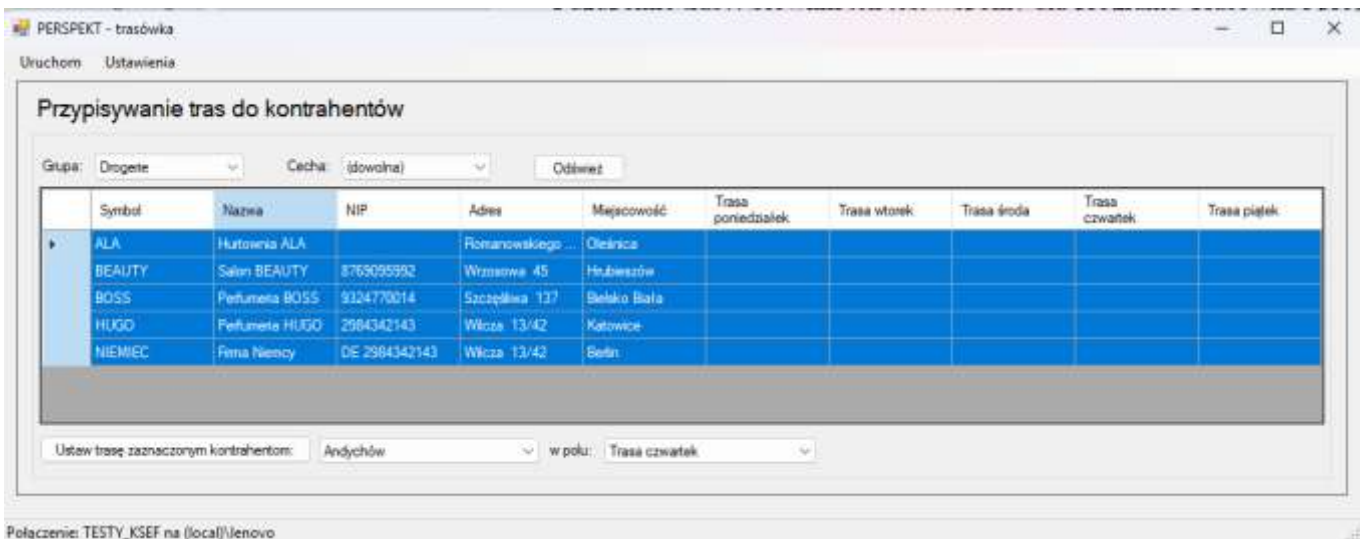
PERSPEKT - trasówka

Uruchom Ustawienia

Przypisywanie tras do kontrahentów

Grupa: Drogerie Cecha: (dowolna) Odśwież

| | Symbol | Nazwa | NIP | Adres | Miejscowość | Trasa poniedziałek | Trasa wtorek | Trasa środa | Trasa czwartek | Trasa piątek |
|---|---|---|---|---|---|---|---|---|---|---|
| ▸ | ALA | Hurtownia ALA | | Romanowskiego ... | Oleśnica | | | | | |
| | BEAUTY | Salon BEAUTY | 8769095992 | Wrzosowa 45 | Hrubieszów | | | | | |
| | BOSS | Perfumeria BOSS | 9324770014 | Szczęśliwa 137 | Bielsko Biała | | | | | |
| | HUGO | Perfumeria HUGO | 2984342143 | Wilcza 13/42 | Katowice | | | | | |
| | NIEMIEC | Firma Niemcy | DE 2984342143 | Wilcza 13/42 | Berlin | | | | | |

Ustaw trasę zaznaczonym kontrahentom: Andychów w polu: Trasa czwartek

Połączenie: TESTY_KSEF na (local)\lenovo